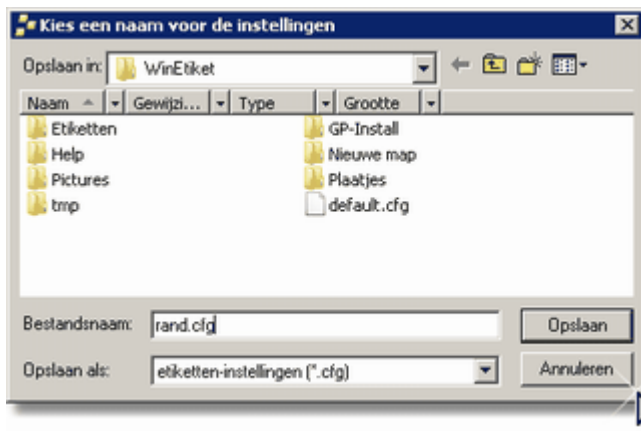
Kies een naam voor de instellingen

Opslaan in: WinEtiket

Naam | Gewijzi... | Type | Grootte

Etiketten
Help
Pictures
tmp
GP-Install
Nieuwe map
Plaatjes
default.cfg

Bestandsnaam: rand.cfg
Opslaan
Opslaan als: etiketten-instellingen (*.cfg)
Annuleren